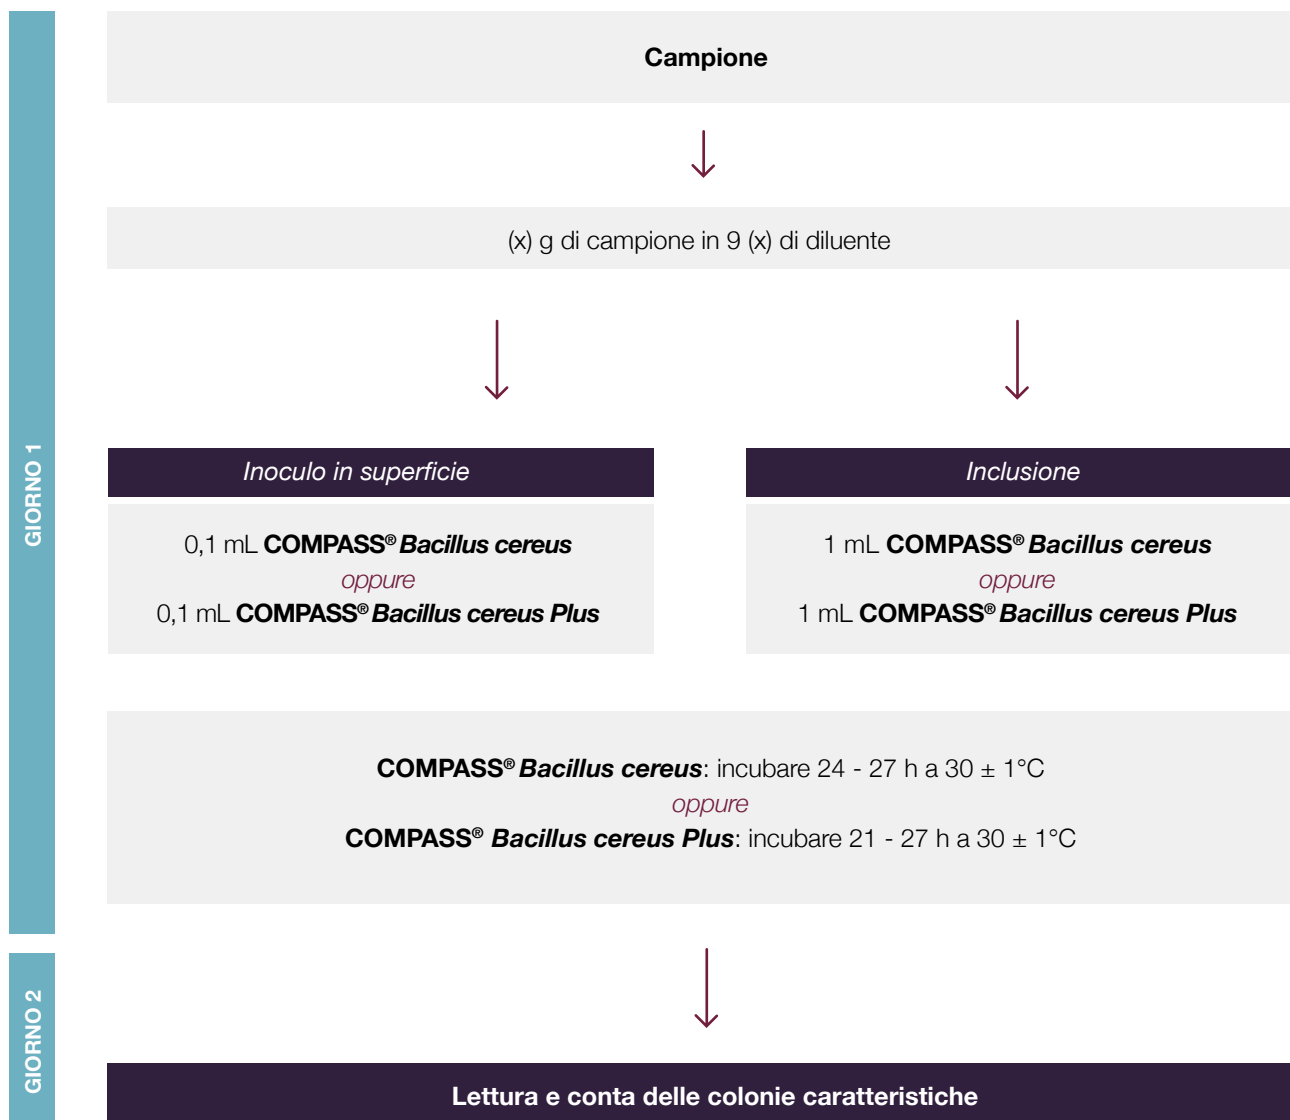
GIORNO 1

Campione

(x) g di campione in 9 (x) di diluente

Inoculo in superficie

0,1 mL COMPASS® Bacillus cereus
oppure
0,1 mL COMPASS® Bacillus cereus Plus

Inclusione

1 mL COMPASS® Bacillus cereus
oppure
1 mL COMPASS® Bacillus cereus Plus

COMPASS® Bacillus cereus: incubare 24 - 27 h a 30 ± 1°C
oppure
COMPASS® Bacillus cereus Plus: incubare 21 - 27 h a 30 ± 1°C

GIORNO 2

Lettura e conta delle colonie caratteristiche